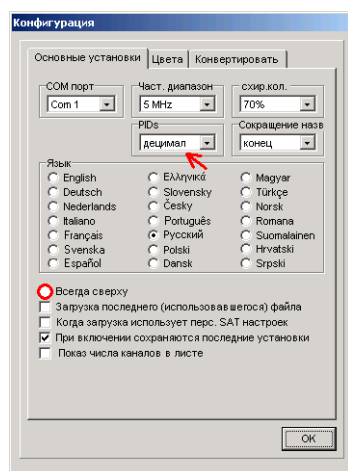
Конфигурация

Основные установки | Цвета | Конвертировать

COM порт
Com 1

Част. диапазон
5 MHz

схир.кол.
70%

PIDs
децимал

Сокращение назв
конец

Язык
English
Deutsch
Nederlands
Italiano
Français
Svenska
Español
Ελληνικά
Slovensky
Česky
Português
Русский
Polski
Dansk
Magyar
Türkçe
Norsk
Romana
Suomalainen
Hrvatski
Srpski

Всегда сверху
Загрузка последнего (использовав шегося) файла
Когда загрузка использует перс. SAT настроек
При включении сохраняются последние установки
Показ числа каналов в листе

OK